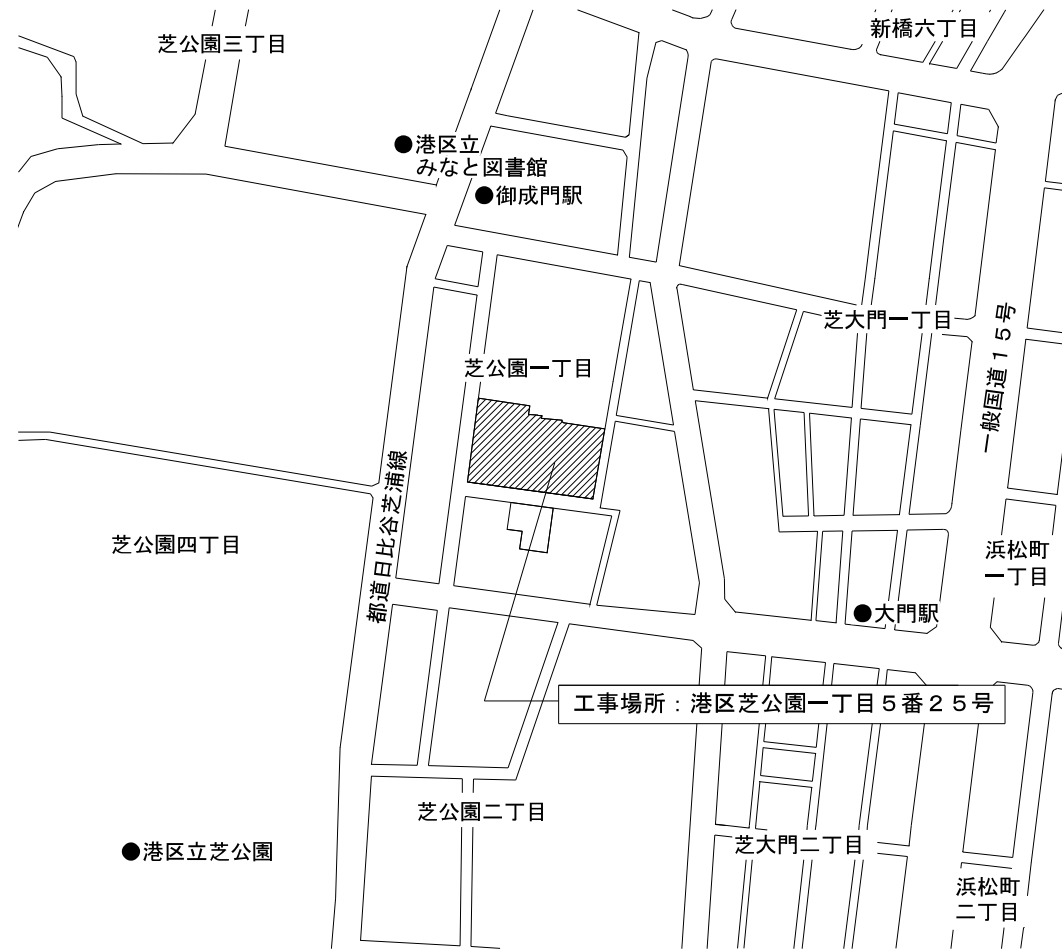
芝公園三丁目

新橋六丁目

●港区立
みなと図書館

●御成門駅

芝大門一丁目

一般国道15号

芝公園一丁目

都道日比谷芝浦線

芝公園四丁目

浜松町
一丁目

●大門駅

工事場所：港区芝公園一丁目5番25号

芝公園二丁目

●港区立芝公園

芝大門二丁目

浜松町
二丁目